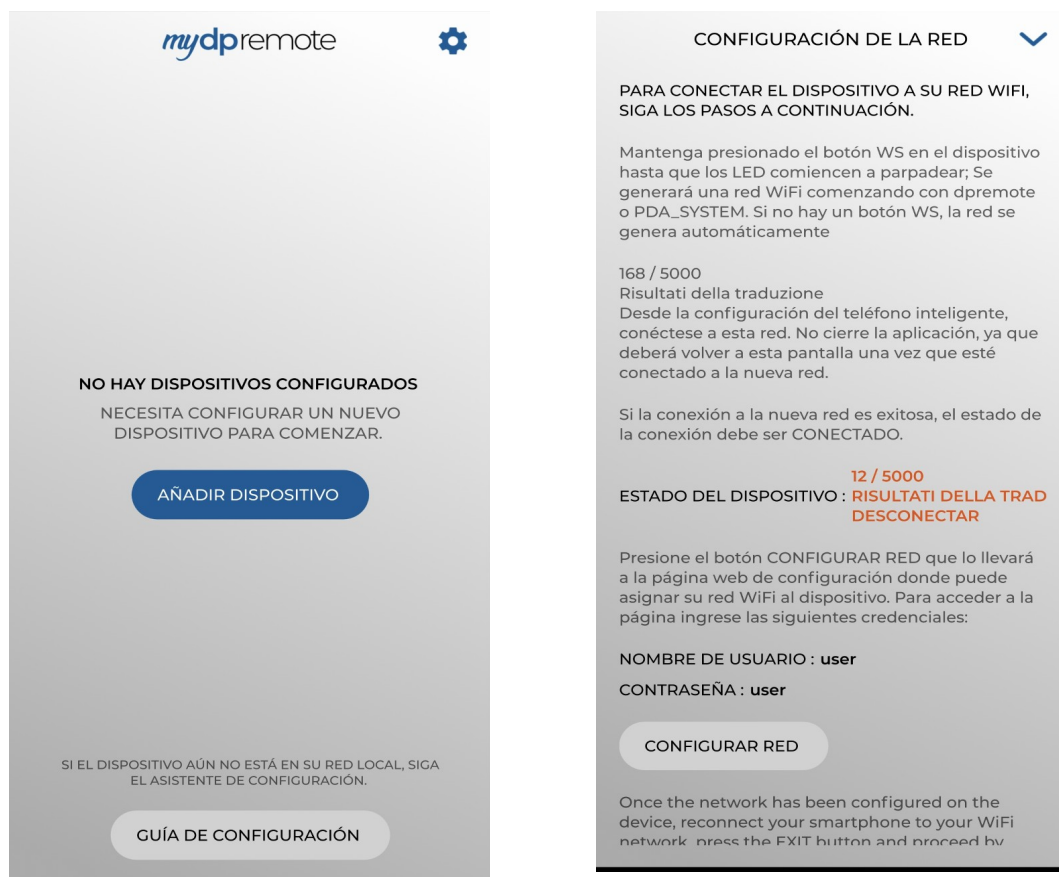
mydpremote

NO HAY DISPOSITIVOS CONFIGURADOS

NECESITA CONFIGURAR UN NUEVO DISPOSITIVO PARA COMENZAR.

AÑADIR DISPOSITIVO

SI EL DISPOSITIVO AÚN NO ESTÁ EN SU RED LOCAL, SIGA EL ASISTENTE DE CONFIGURACIÓN.

GUÍA DE CONFIGURACIÓN

CONFIGURACIÓN DE LA RED

PARA CONECTAR EL DISPOSITIVO A SU RED WIFI, SIGA LOS PASOS A CONTINUACIÓN.

Mantenga presionado el botón WS en el dispositivo hasta que los LED comiencen a parpadear; Se generará una red WiFi comenzando con dpremote o PDA_SYSTEM. Si no hay un botón WS, la red se genera automáticamente

168 / 5000
Risultati della traduzione
Desde la configuración del teléfono inteligente, conéctese a esta red. No cierre la aplicación, ya que deberá volver a esta pantalla una vez que esté conectado a la nueva red.

Si la conexión a la nueva red es exitosa, el estado de la conexión debe ser CONECTADO.

ESTADO DEL DISPOSITIVO : 12 / 5000 RISULTATI DELLA TRAD DESCONECTAR

Presione el botón CONFIGURAR RED que lo llevará a la página web de configuración donde puede asignar su red WiFi al dispositivo. Para acceder a la página ingrese las siguientes credenciales:

NOMBRE DE USUARIO : user

CONTRASEÑA : user

CONFIGURAR RED

Once the network has been configured on the device, reconnect your smartphone to your WiFi network, press the EXIT button and proceed by